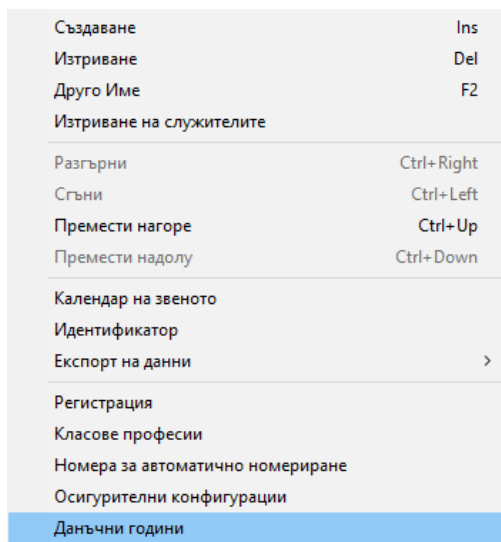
Създаване Ins
Изтриване Del
Друго Име F2
Изтриване на служителите

Разгърни Ctrl+Right
Сгъни Ctrl+Left
Премести нагоре Ctrl+Up
Премести надолу Ctrl+Down

Календар на звеното
Идентификатор
Експорт на данни >

Регистрация
Класове професии
Номера за автоматично номериране
Осигурителни конфигурации
Данъчни години